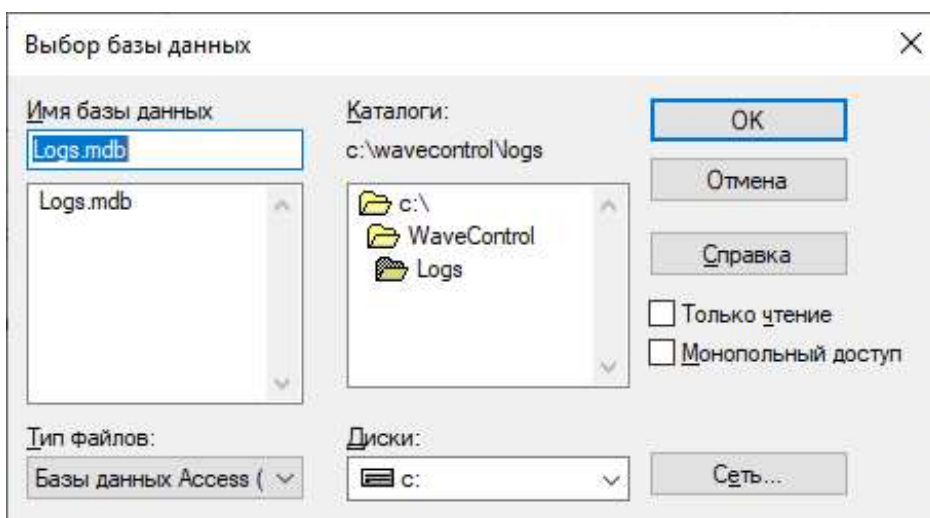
Выбор базы данных

Имя базы данных

Logs.mdb

Logs.mdb

Каталоги:

c:\wavecontrol\logs

c:\

WaveControl

Logs

OK

Отмена

Справка

Только чтение

Монопольный доступ

Тип файлов:

Базы данных Access (

Диски:

c:

Сеть...